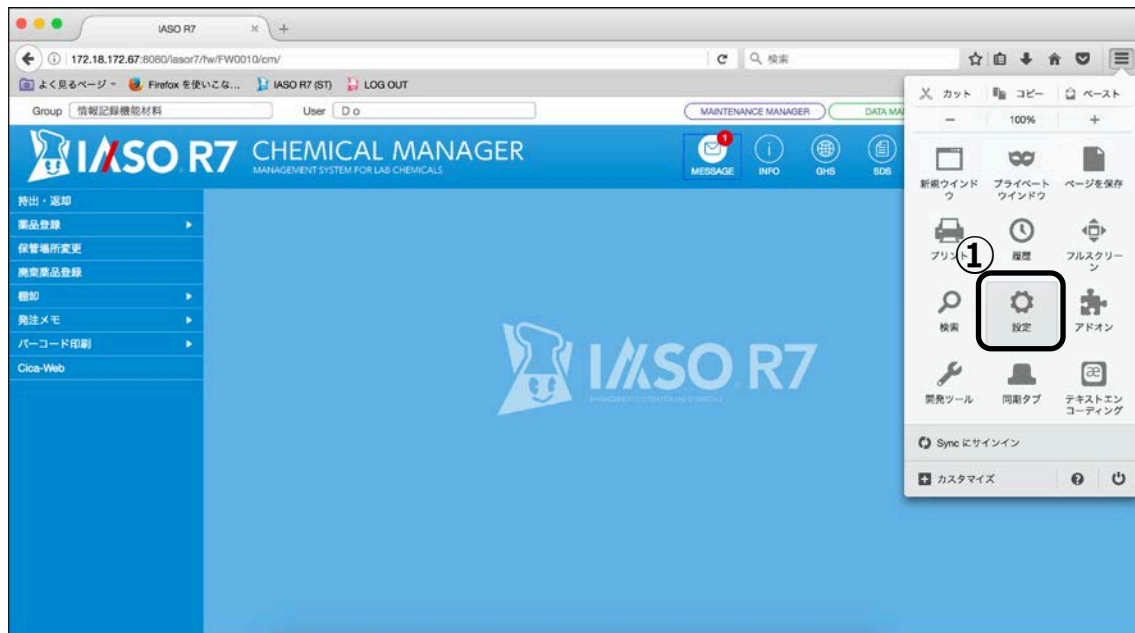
IASO R7

172.18.172.67:8080/iasor7/fw/FW0010/cm/

検索

よく見るページ Firefox を使いこな... IASO R7 (ST) LOG OUT

Group 情報記録機能材料 User D o

MAINTENANCE MANAGER DATA MA

IASO R7 CHEMICAL MANAGER
MANAGEMENT SYSTEM FOR LAB CHEMICALS

1 MESSAGE INFO GHS SDS

持出・返却
薬品登録
保管場所変更
廃棄薬品登録
棚卸
発注メモ
バーコード印刷
Cica-Web

IASO R7
MANAGEMENT SYSTEM FOR LAB CHEMICALS

カット コピー ペースト
− 100% +
新規ウインドウ プライベートウインドウ ページを保存
プリント 履歴 フルスクリーン
①
検索 設定 アドオン
開発ツール 同期タブ テキストエンコーディング
Sync にサインイン
カスタマイズ